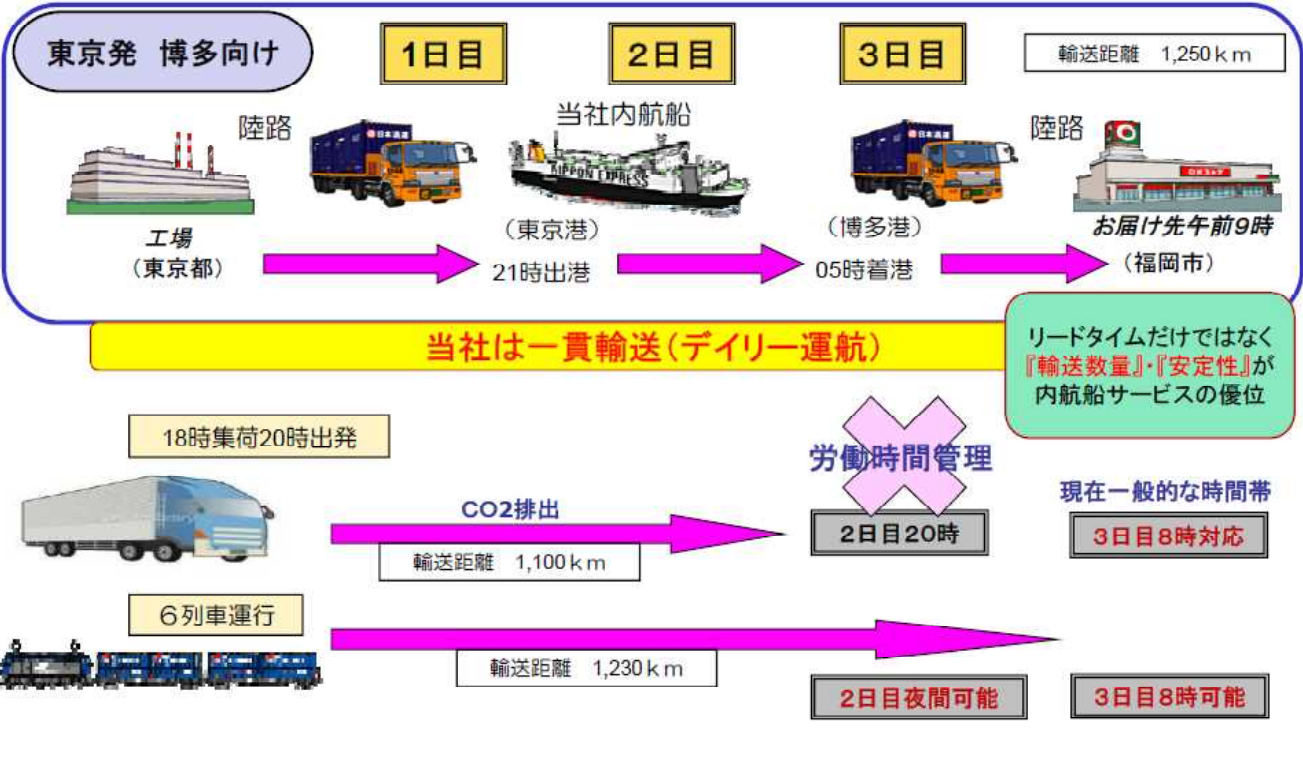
東京発　博多向け

1日目

2日目

3日目

輸送距離　1,250ｋｍ

陸路

当社内航船

陸路

工場
（東京都）

（東京港）
21時出港

（博多港）
05時着港

お届け先午前9時
（福岡市）

当社は一貫輸送（デイリー運航）

リードタイムだけではなく『輸送数量』・『安定性』が内航船サービスの優位

18時集荷20時出発

労働時間管理

CO2排出

輸送距離　1,100ｋｍ

2日目20時

現在一般的な時間帯

3日目8時対応

６列車運行

輸送距離　1,230ｋｍ

2日目夜間可能

3日目8時可能